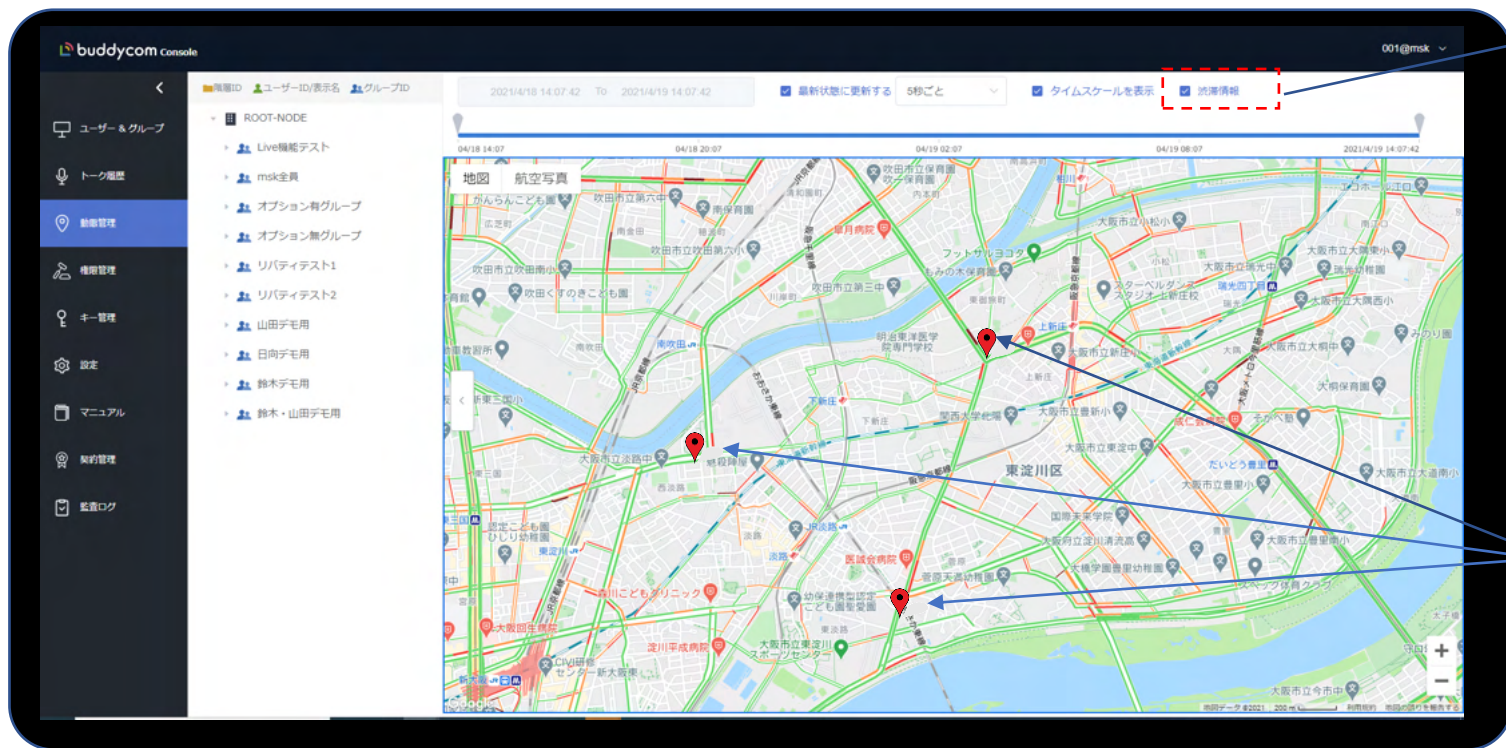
buddycom Console

001@msk

ユーザー＆グループ
トーク履歴
動態管理
機器管理
キー管理
設定
マニュアル
契約管理
監査ログ

階層ID ユーザーID/表示名 グループID

ROOT-NODE
Live機能テスト
msk全員
オプション有グループ
オプション無グループ
リバティテスト1
リバティテスト2
山田デモ用
日向デモ用
鈴木デモ用
鈴木・山田デモ用

2021/4/18 14:07:42 To 2021/4/19 14:07:42

最新状態に更新する 5秒ごと

タイムスケールを表示

渋滞情報

04/18 14:07
04/18 20:07
04/19 02:07
04/19 08:07
2021/4/19 14:07:42

地図 航空写真

吹田市立保育園
吹田市立第六中
南保育園
吹田市立第六小
吹田市立南小
吹田市立第三中
吹田市立吹田南小
吹田くすのきこども園
南吹田
下新庄
上新庄
明治東洋医学院専門学校
関西大学北陽
フットサルヨコタ
もみの木保育園
大阪市立小松小
大阪市立新庄小
大阪市立豊新小
大阪市立東淀中
東淀川区
大阪市立淡路中
淡路
JR淡路
医誠会病院
大阪市立東淡路小
大阪府立淀川清流高
大阪市立東淀川スポーツセンター
淀川平成病院
森川こどもクリニック
大阪回生病院
新大阪
大阪市立今市中
瑞光四丁目
大阪市立大桐小
大阪市立豊里小
大阪市立大道南小
国際未来学院
スーパーベルダンスタジオ上新庄校
大阪市立瑞光小
みのり園
大桐保育園
たいどう豊里

Google
地図データ ©2021